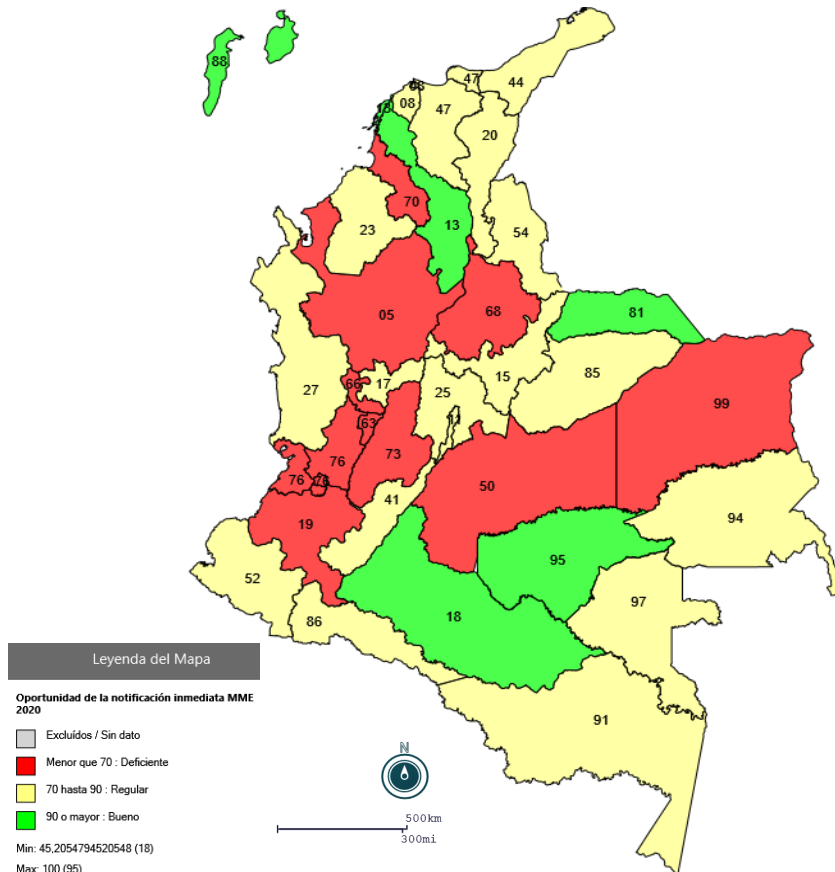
88
08
47
44
08
47
20
70
13
23
54
05
68
81
66
17
25
15
85
99
27
63
73
76
76
76
41
50
94
19
95
52
97
18
86
91

Leyenda del Mapa

Oportunidad de la notificación inmediata MME 2020

Excluídos / Sin dato

Menor que 70 : Deficiente

70 hasta 90 : Regular

90 o mayor : Bueno

Min: 45,2054794520548 (18)

Max: 100 (95)

N

500km
300mi